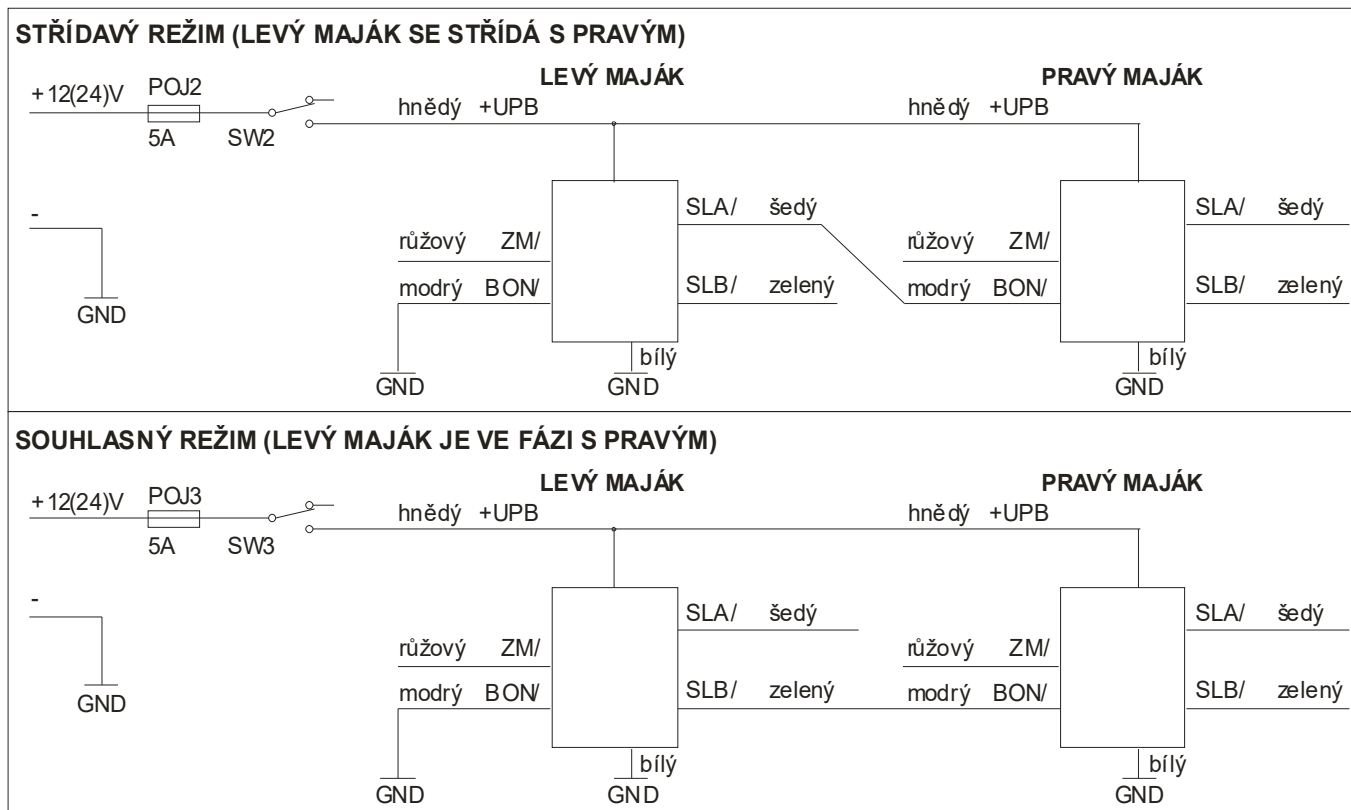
STŘÍDAVÝ REŽIM (LEVÝ MAJÁK SE STŘÍDÁ S PRAVÝM)

+12(24)V POJ2 5A SW2

LEVÝ MAJÁK

hnědý +UPB

růžový ZM/
modrý BON/
SLA/ šedý
SLB/ zelený
bílý
GND

PRAVÝ MAJÁK

hnědý +UPB

růžový ZM/
modrý BON/
SLA/ šedý
SLB/ zelený
bílý
GND

-
GND

GND

SOUHLASNÝ REŽIM (LEVÝ MAJÁK JE VE FÁZI S PRAVÝM)

+12(24)V POJ3 5A SW3

LEVÝ MAJÁK

hnědý +UPB

růžový ZM/
modrý BON/
SLA/ šedý
SLB/ zelený
bílý
GND

PRAVÝ MAJÁK

hnědý +UPB

růžový ZM/
modrý BON/
SLA/ šedý
SLB/ zelený
bílý
GND

-
GND

GND